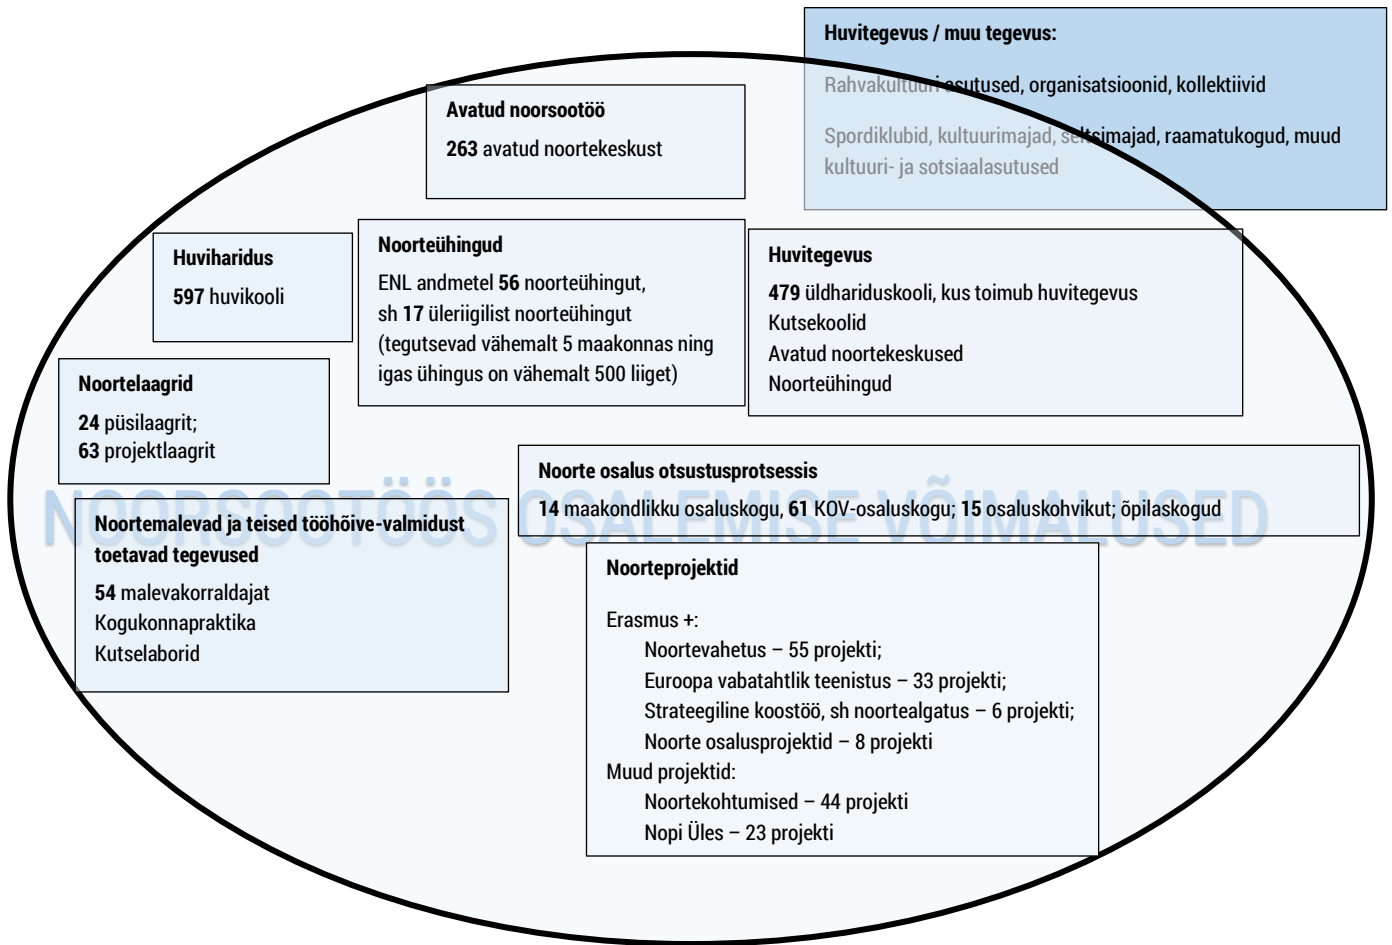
Huvitegevus / muu tegevus:

Rahvakultuuri asutused, organisatsioonid, kollektiivid

Spordiklubid, kultuurimajad, seltsimajad, raamatukogud, muud kultuuri- ja sotsiaalasutused

Avatud noorsootöö

**263** avatud noortekeskust

Huviharidus

**597** huvikooli

Noorteühingud

ENL andmetel **56** noorteühingut, sh **17** üleriigilist noorteühingut (tegutsevad vähemalt 5 maakonnas ning igas ühingus on vähemalt 500 liiget)

Huvitegevus

**479** üldhariduskooli, kus toimub huvitegevus
Kutsekoolid
Avatud noortekeskused
Noorteühingud

Noortelaagrid

**24** püsilaagrit;
**63** projektlaagrit

NOORSOOTÖÖS OSALEMISE VÕIMALUSED

Noorte osalus otsustusprotsessis

**14** maakondlikku osaluskogu, **61** KOV-osaluskogu; **15** osaluskohvikut; õpilaskogud

Noortemalevad ja teised tööhõive-valmidust toetavad tegevused

**54** malevakorraldajat
Kogukonnapraktika
Kutselaborid

Noorteprojektid

Erasmus +:
Noortevahetus – 55 projekti;
Euroopa vabatahtlik teenistus – 33 projekti;
Strateegiline koostöö, sh noortealgatus – 6 projekti;
Noorte osalusprojektid – 8 projekti
Muud projektid:
Noortekohtumised – 44 projekti
Nopi Üles – 23 projekti